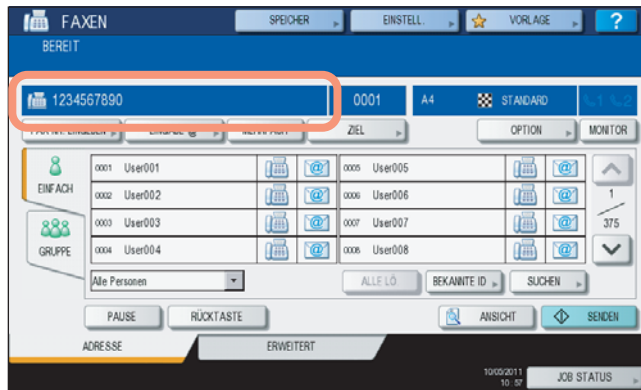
FAXEN
SPEICHER
EINSTELL.
VORLAGE
?
BEREIT

1234567890
0001
A4
STANDARD
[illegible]
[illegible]
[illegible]
ZIEL
OPTION
MONITOR

EINFACH
GRUPPE

| | | | | | |
|---|---|---|---|---|---|
| 0001 | User001 | | 0005 | User005 | |
| 0002 | User002 | | 0006 | User006 | |
| 0003 | User003 | | 0007 | User007 | |
| 0004 | User004 | | 0008 | User008 | |

1
375

Alle Personen
ALLE LÖ
BEKANNTE ID
SUCHEN

PAUSE
RÜCKTASTE
ANSICHT
SENDEN

ADRESSE
ERWEITERT

10/05/2011
10:57
JOB STATUS